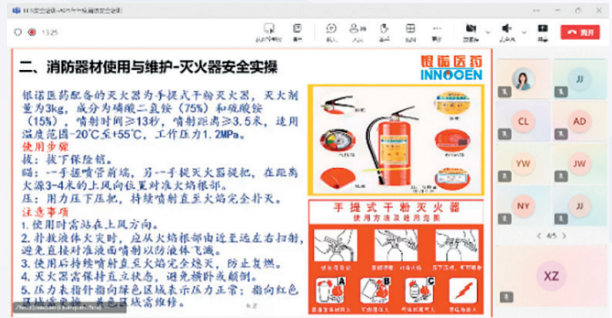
13:25

二、消防器材使用与维护-灭火器安全实操

银诺医药 INNOGEN

银诺医药配备的灭火器为手提式干粉灭火器，灭火剂量为3kg，成分为磷酸二氢铵（75%）和硫酸铵（15%），喷射时间≥13秒，喷射距离≥3.5米，适用温度范围-20℃至+55℃，工作压力1.2MPa。

使用步骤

拔：拔下保险销。

握：一手握喷管前端，另一手提灭火器提把，在距离火源3-4米的上风向位置对准火焰根部。

压：用力压下压把，左右摆动喷射直至火焰完全扑灭。

注意事项

1.使用时需站在上风方向。

2.扑救液体火灾时，应从火焰根部由近至远左右扫射，避免直接对液面喷射以防液体飞溅。

3.使用后持续喷射至火焰完全熄灭，防止复燃。

4.灭火器需保持直立状态，避免横卧或颠倒。

5.压力表指针指向绿色区域表示压力正常；指向红色区域则需更换或维修。

手提式干粉灭火器

使用方法及操作步骤

JJ

CL

AD

YW

JW

NY

JY

XZ

4/5